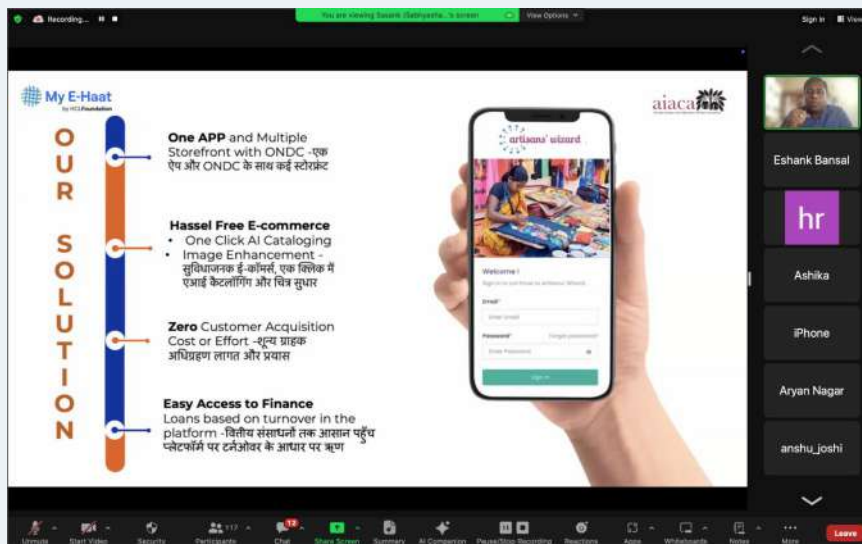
Recording...

You are viewing Eshank (Sathyasha...'s screen

View Options

Sign in

My E-Haat
by HCL Foundation

OUR SOLUTION

One APP and Multiple Storefront with ONDC -एक ऐप और ONDC के साथ कई स्टोरफ्रंट

Hassel Free E-commerce
• One Click AI Cataloging
• Image Enhancement - सुविधाजनक ई-कॉमर्स, एक क्लिक में एआई कैटलॉगिंग और चित्र सुधार

Zero Customer Acquisition Cost or Effort -शून्य ग्राहक अधिग्रहण लागत और प्रयास

Easy Access to Finance
Loans based on turnover in the platform -वित्तीय संसाधनों तक आसान पहुँच प्लेटफॉर्म पर टर्नओवर के आधार पर ऋण

aiaca

artisans' wizard

Welcome !
Sign in to continue to Artisans' Wizard

Email*
Enter email

Password*
Forgot password?
Enter Password

Sign in

Eshank Bansal

hr

Ashika

iPhone

Aryan Nagar

anshu_joshi

Unmute
Start Video
Security
Participants 117
Chat 12
Share Screen
Summary
AI Companion
Pause/Stop Recording
Reactions
Apps
Whiteboards
Notes
More
Leave